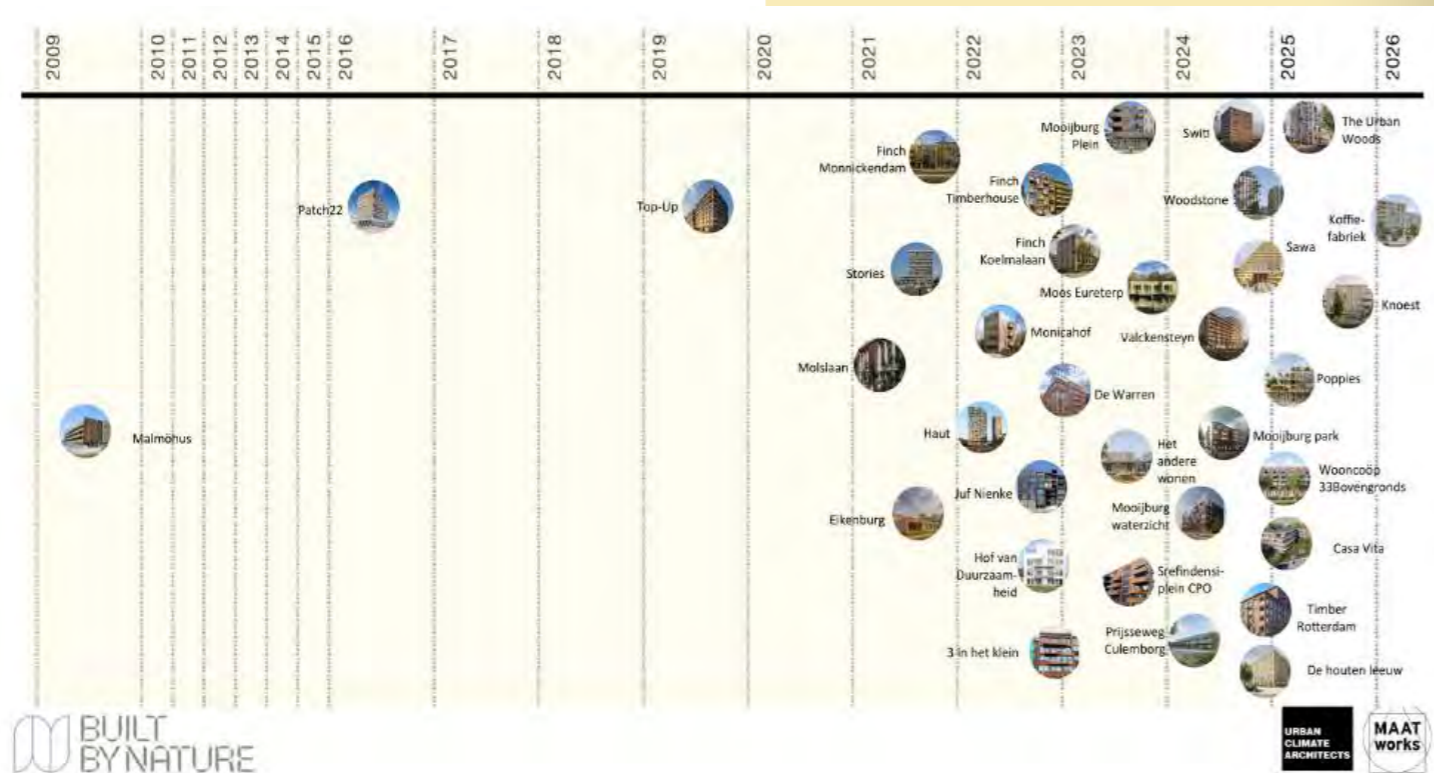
2009 2010 2011 2012 2013 2014 2015 2016 2017 2018 2019 2020 2021 2022 2023 2024 2025 2026

Malmöhus

Patch22

Top-Up

Finch Monnickendam

Stories

Molslaan

Eikenburg

Haut

Monicahof

Finch Timberhouse

Finch Koelmalaan

De Warren

Juf Nienke

Hof van Duurzaamheid

3 in het klein

Mooijburg Plein

Moos Eureterp

Het andere wonen

Mooijburg waterzicht

Srefindensiplein CPO

Prijsseweg Culemborg

Switi

Woodstone

Valckensteyn

Sawa

Mooijburg park

The Urban Woods

Koffiefabriek

Knoest

Poppies

Wooncoop 33Bovengronds

Casa Vita

Timber Rotterdam

De houten leeuw

BUILT BY NATURE

URBAN CLIMATE ARCHITECTS

MAAT works